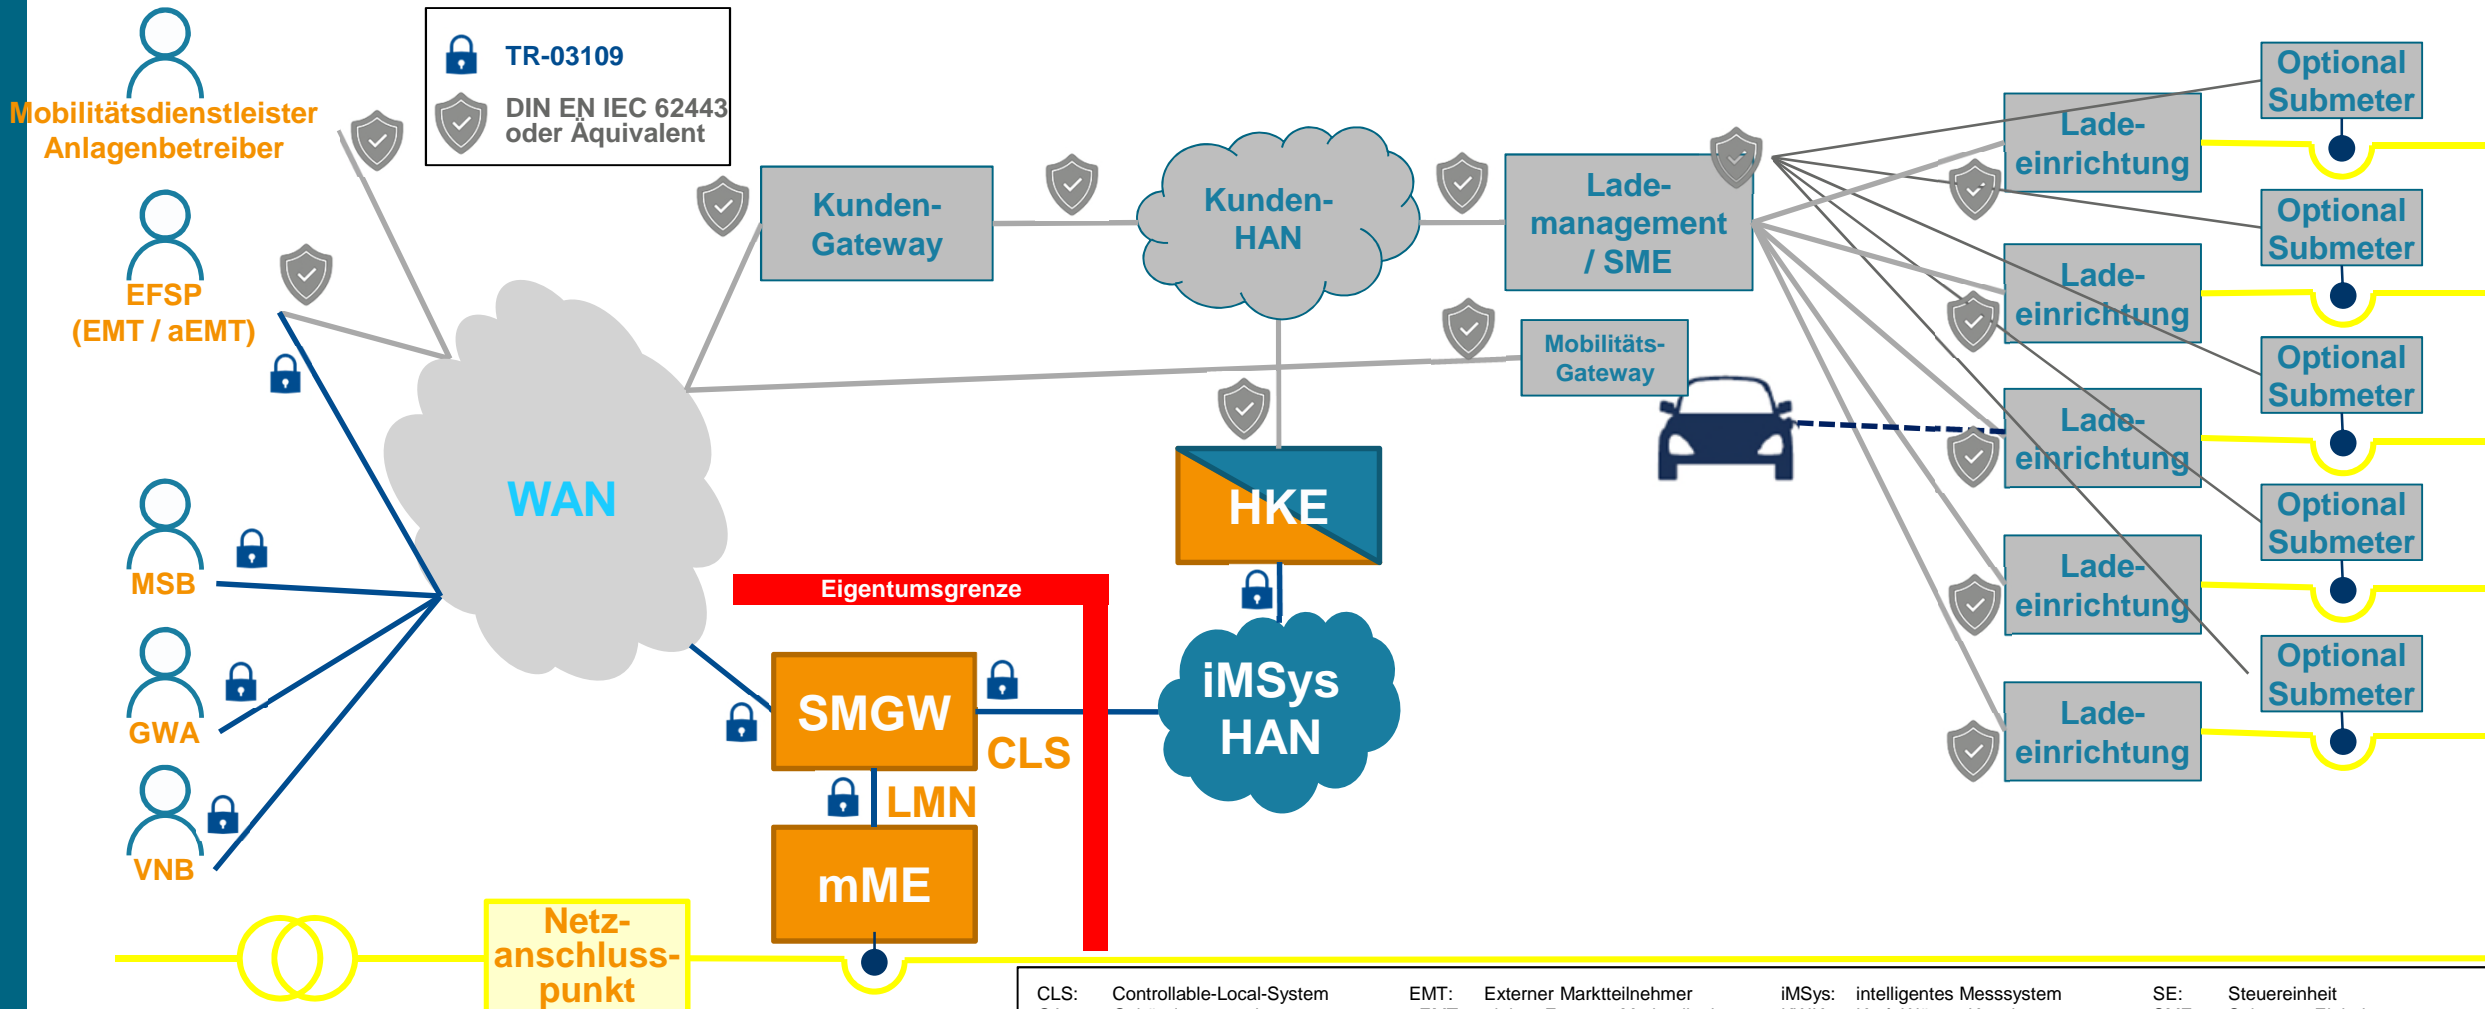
Mobilitätsdienstleister
Anlagenbetreiber

TR-03109

DIN EN IEC 62443 oder Äquivalent

EFSP
(EMT / aEMT)

Kunden-Gateway

Kunden-HAN

Lade-management / SME

Optional Submeter

Lade-einrichtung

Optional Submeter

Lade-einrichtung

Optional Submeter

Lade-einrichtung

Optional Submeter

Lade-einrichtung

Optional Submeter

Lade-einrichtung

Mobilitäts-Gateway

WAN

HKE

MSB

GWA

VNB

Eigentumsgrenze

SMGW

CLS

LMN

mME

iMSys HAN

Netz-anschluss-punkt

| CLS: | Controllable-Local-System | EMT: | Externer Marktteilnehmer | iMSys: | intelligentes Messsystem | SE: | Steuereinheit |